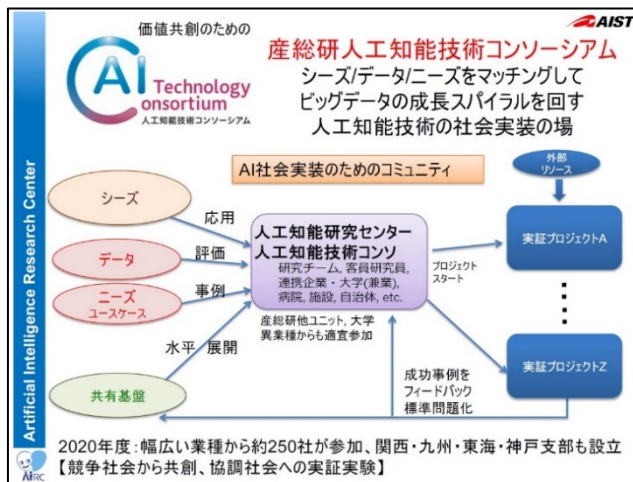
価値共創のための

AI Technology Consortium
人工知能技術コンソーシアム

AIST

産総研人工知能技術コンソーシアム
シーズ/データ/ニーズをマッチングして
ビッグデータの成長スパイラルを回す
人工知能技術の社会実装の場

Artificial Intelligence Research Center

AI社会実装のためのコミュニティ

外部リソース

シーズ

応用

データ

評価

ニーズ
ユースケース

事例

人工知能研究センター
人工知能技術コンソ
研究チーム, 客員研究員, 連携企業・大学(兼業), 病院, 施設, 自治体, etc.

プロジェクトスタート

実証プロジェクトA

実証プロジェクトZ

産総研他ユニット, 大学
異業種からも適宜参加

水平　展開

共有基盤

成功事例を
フィードバック
標準問題化

2020年度：幅広い業種から約250社が参加、関西・九州・東海・神戸支部も設立
【競争社会から共創、協調社会への実証実験】

AIRC